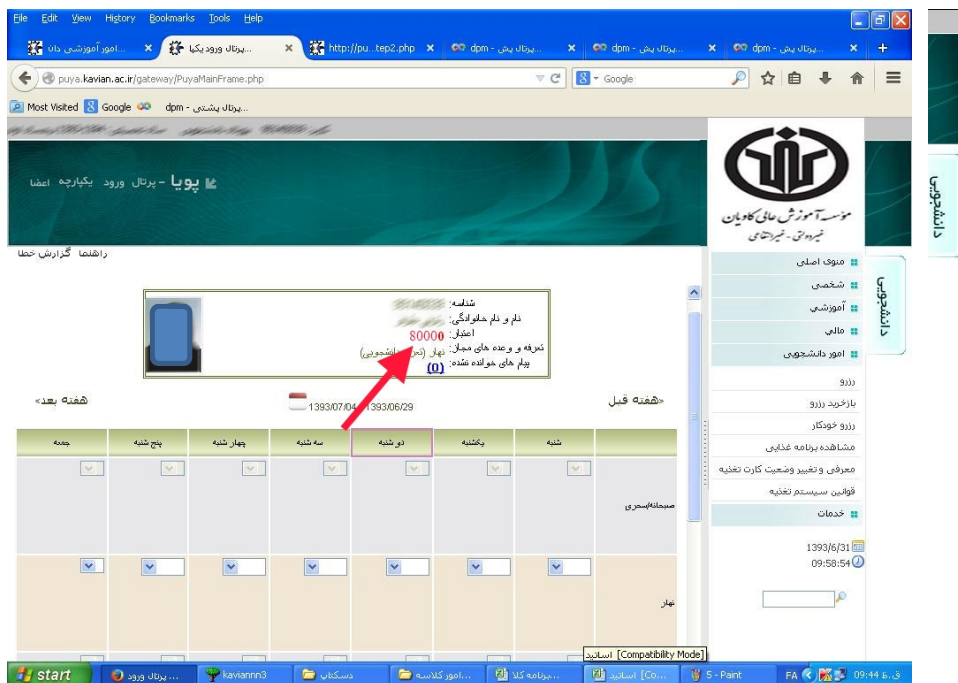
File Edit View History Bookmarks Tools Help
...امور آموزشی دان × ...پرتال ورود یکپا × http://pu...tep2.php × ...پرتال پش - dpm × ...پرتال پش - dpm × ...پرتال پش - dpm × +
puya.kavian.ac.ir/gateway/PuyaMainFrame.php
Google
Most Visited Google dpm - ...پرتال پشتی

پویا - پرتال ورود یکپارچه اعضا
موسسه آموزش عالی کاویان
غیردولتی - غیرانتفاعی
دانشجویی
دانشجویی
راهنما گزارش خطا
منوی اصلی
شخصی
آموزشی
مالی
امور دانشجویی
رزرو
بازخرید رزرو
رزرو خودکار
مشاهده برنامه غذایی
معرفی و تغییر وضعیت کارت تغذیه
قوانین سیستم تغذیه
خدمات
1393/6/31
09:58:54

شناسه:
نام و نام خانوادگی:
اعتبار: 80000
تعرفه و وعده های مجاز: نهار (تعرفه دانشجویی)
پیام های خوانده نشده: (0)

»هفته قبل 1393/06/29 - 1393/07/04 هفته بعد«

| | شنبه | یکشنبه | دو شنبه | سه شنبه | چهار شنبه | پنج شنبه | جمعه |
|---|---|---|---|---|---|---|---|
| صبحانه/سحری | | | | | | | |
| نهار | | | | | | | |

[Compatibility Mode] اساتید
start ...پرتال ورود kaviannn3 دسکتاپ ...امور کلاسه ...برنامه کلا [Co... اساتید 5 - Paint FA 09:44 ق.ظ